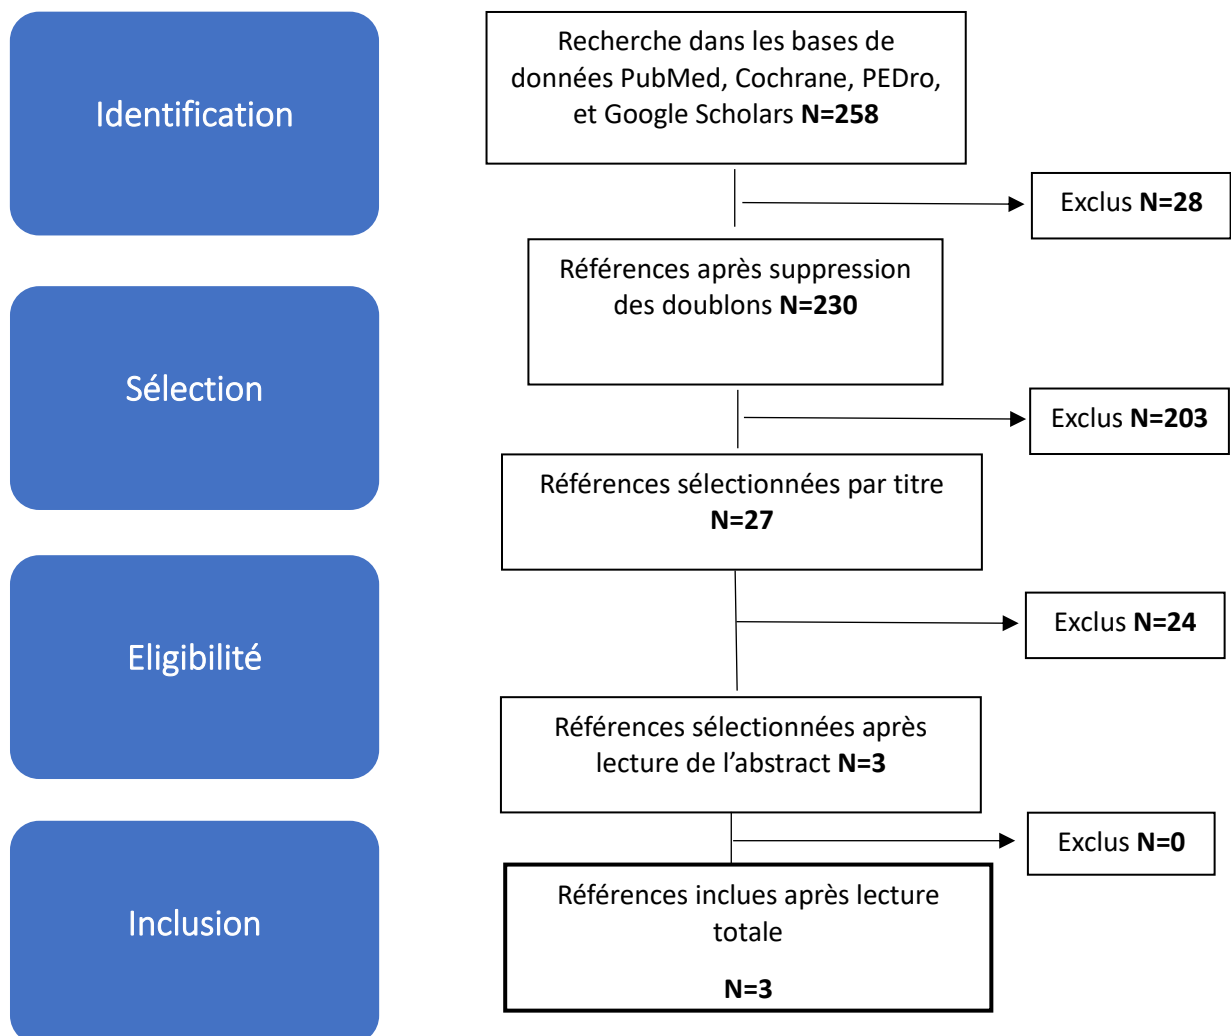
Identification

Recherche dans les bases de données PubMed, Cochrane, PEDro, et Google Scholars **N=258**

Exclus **N=28**

Sélection

Références après suppression des doublons **N=230**

Exclus **N=203**

Références sélectionnées par titre **N=27**

Eligibilité

Exclus **N=24**

Références sélectionnées après lecture de l'abstract **N=3**

Exclus **N=0**

Inclusion

Références inclues après lecture totale

**N=3**